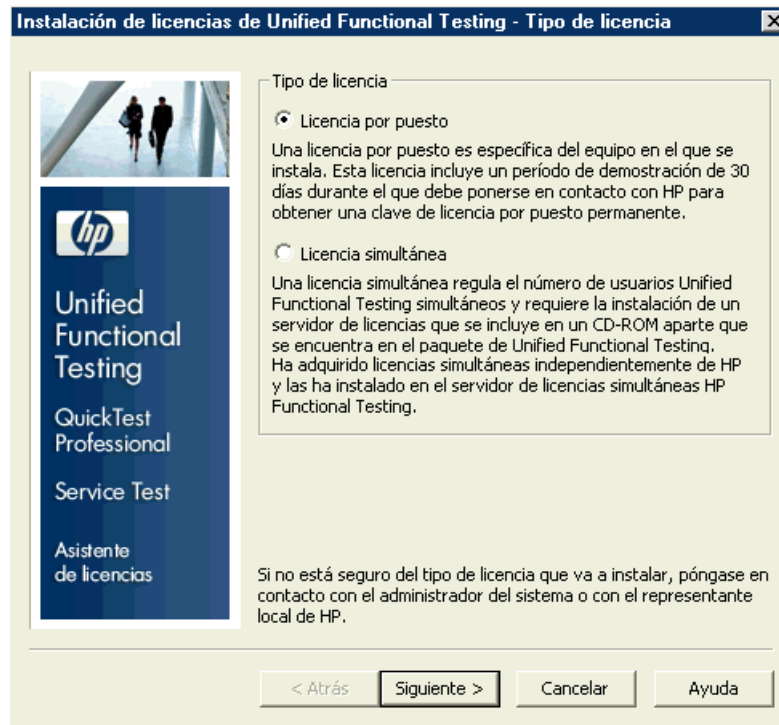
Instalación de licencias de Unified Functional Testing - Tipo de licencia

hp

Unified Functional Testing

QuickTest Professional

Service Test

Asistente de licencias

Tipo de licencia

Licencia por puesto

Una licencia por puesto es específica del equipo en el que se instala. Esta licencia incluye un período de demostración de 30 días durante el que debe ponerse en contacto con HP para obtener una clave de licencia por puesto permanente.

Licencia simultánea

Una licencia simultánea regula el número de usuarios Unified Functional Testing simultáneos y requiere la instalación de un servidor de licencias que se incluye en un CD-ROM aparte que se encuentra en el paquete de Unified Functional Testing.
Ha adquirido licencias simultáneas independientemente de HP y las ha instalado en el servidor de licencias simultáneas HP Functional Testing.

Si no está seguro del tipo de licencia que va a instalar, póngase en contacto con el administrador del sistema o con el representante local de HP.

< Atrás | Siguiente > | Cancelar | Ayuda